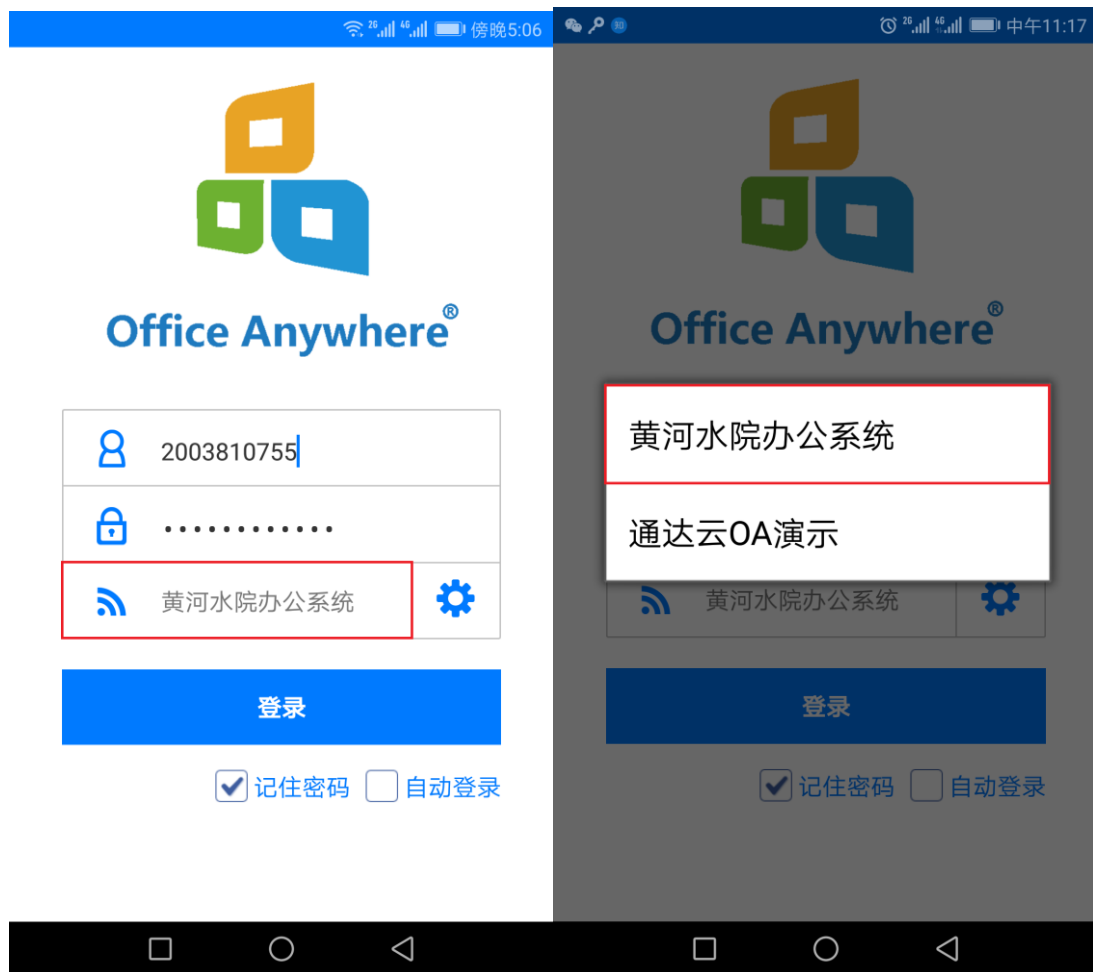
2G 4G 傍晚5:06

Office Anywhere®

2003810755

••••••••••••

黄河水院办公系统

登录

记住密码 自动登录

2G 4G 中午11:17

Office Anywhere®

黄河水院办公系统

通达云OA演示

黄河水院办公系统

登录

记住密码 自动登录